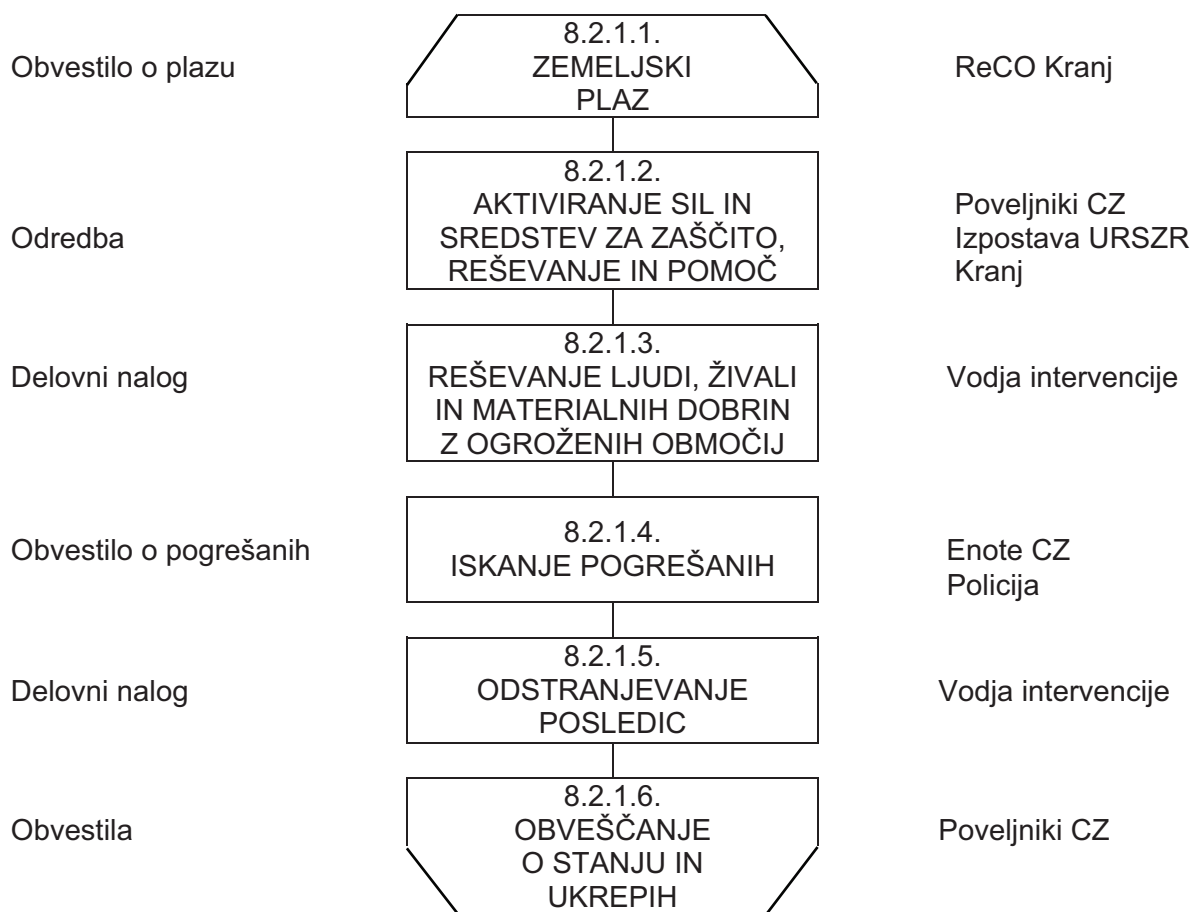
Obvestilo o plazu

8.2.1.1.
ZEMELJSKI
PLAZ

ReCO Kranj

Odredba

8.2.1.2.
AKTIVIRANJE SIL IN SREDSTEV ZA ZAŠČITO, REŠEVANJE IN POMOČ

Poveljniki CZ
Izpostava URSZR Kranj

Delovni nalog

8.2.1.3.
REŠEVANJE LJUDI, ŽIVALI IN MATERIALNIH DOBRIN Z OGROŽENIH OBMOČIJ

Vodja intervencije

Obvestilo o pogrešanih

8.2.1.4.
ISKANJE POGREŠANIH

Enote CZ
Policija

Delovni nalog

8.2.1.5.
ODSTRANJEVANJE POSLEDIC

Vodja intervencije

Obvestila

8.2.1.6.
OBVEŠČANJE O STANJU IN UKREPIH

Poveljniki CZ